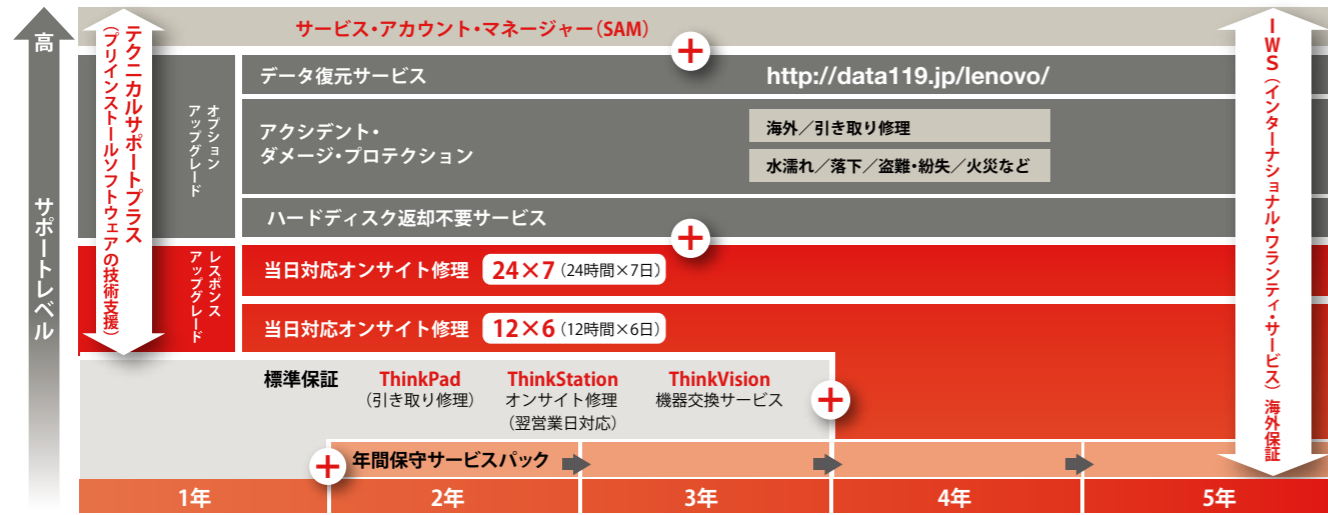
高

サポートレベル

テクニカルサポートプラス（プリインストールソフトウェアの技術支援）

サービス・アカウント・マネージャー（SAM）

IWS（インターナショナル・ワランティ・サービス）海外保証

オプションアップグレード

データ復元サービス

http://data119.jp/lenovo/

アクシデント・ダメージ・プロテクション

海外／引き取り修理

水濡れ／落下／盗難・紛失／火災など

ハードディスク返却不要サービス

レスポンスアップグレード

当日対応オンサイト修理 24×7（24時間×7日）

当日対応オンサイト修理 12×6（12時間×6日）

標準保証

ThinkPad（引き取り修理）

ThinkStation オンサイト修理（翌営業日対応）

ThinkVision 機器交換サービス

年間保守サービスパック

| 1年 | 2年 | 3年 | 4年 | 5年 |
|---|---|---|---|---|